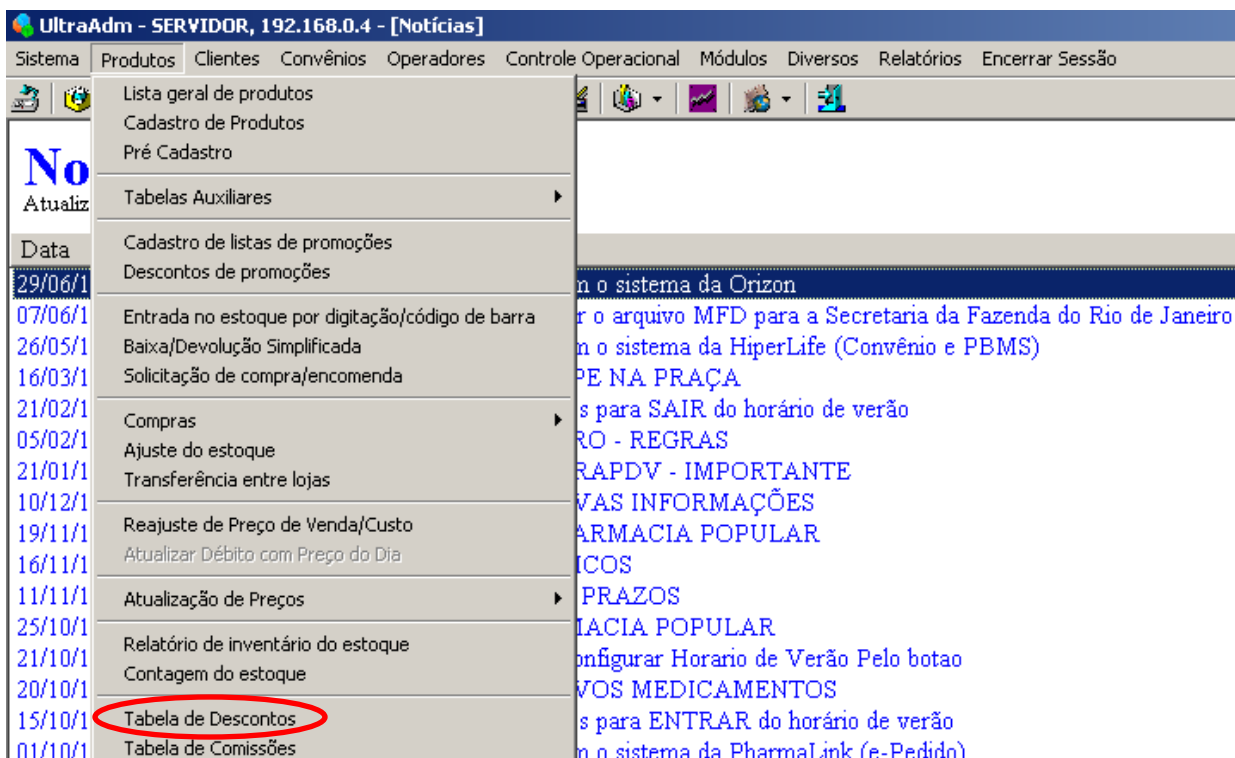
UltraAdm - SERVIDOR, 192.168.0.4 - [Notícias]

Sistema Produtos Clientes Convênios Operadores Controle Operacional Módulos Diversos Relatórios Encerrar Sessão

Lista geral de produtos
Cadastro de Produtos
Pré Cadastro

Tabelas Auxiliares

Cadastro de listas de promoções
Descontos de promoções

Entrada no estoque por digitação/código de barra
Baixa/Devolução Simplificada
Solicitação de compra/encomenda

Compras
Ajuste do estoque
Transferência entre lojas

Reajuste de Preço de Venda/Custo
Atualizar Débito com Preço do Dia

Atualização de Preços

Relatório de inventário do estoque
Contagem do estoque

Tabela de Descontos
Tabela de Comissões

No
Atualiz

Data
29/06/1 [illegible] o sistema da Orizon
07/06/1 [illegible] o arquivo MFD para a Secretaria da Fazenda do Rio de Janeiro
26/05/1 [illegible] o sistema da HiperLife (Convênio e PBMS)
16/03/1 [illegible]PE NA PRAÇA
21/02/1 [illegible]s para SAIR do horário de verão
05/02/1 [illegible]RO - REGRAS
21/01/1 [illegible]RAPDV - IMPORTANTE
10/12/1 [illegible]VAS INFORMAÇÕES
19/11/1 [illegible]ARMACIA POPULAR
16/11/1 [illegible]ICOS
11/11/1 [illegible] PRAZOS
25/10/1 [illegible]IACIA POPULAR
21/10/1 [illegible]onfigurar Horario de Verão Pelo botao
20/10/1 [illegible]VOS MEDICAMENTOS
15/10/1 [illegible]s para ENTRAR do horário de verão
01/10/1 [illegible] o sistema da PharmaLink (e-Pedido)